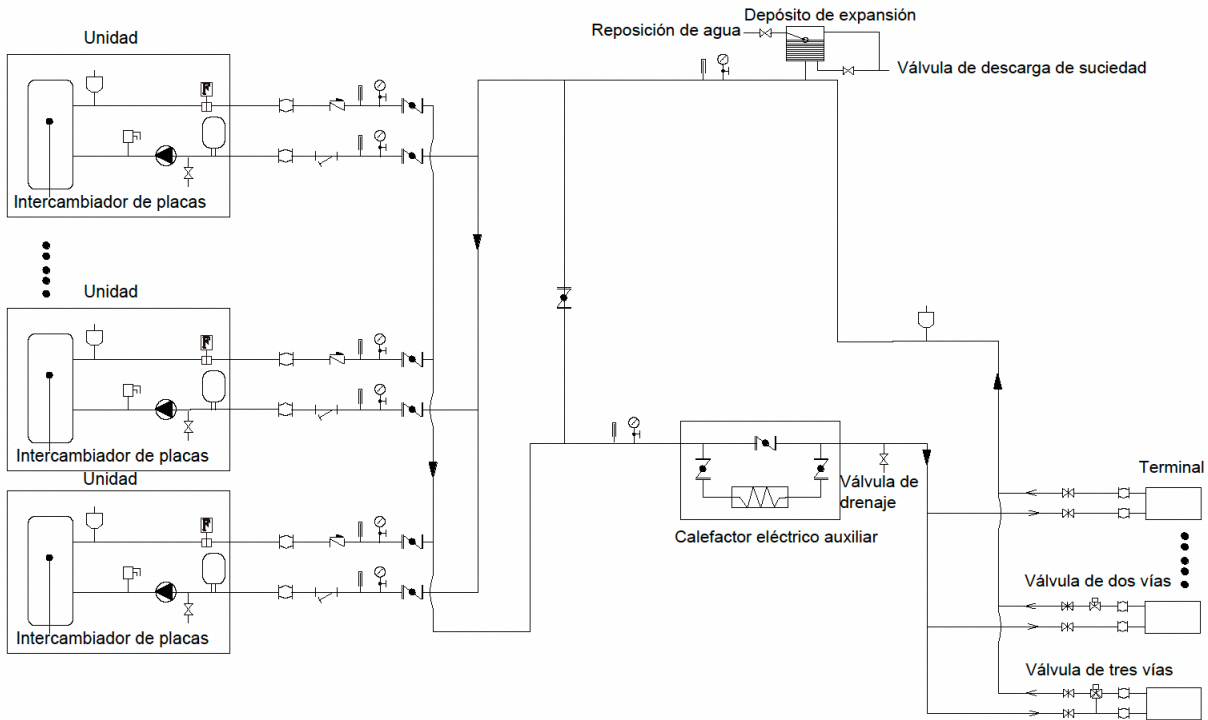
Depósito de expansión
Reposición de agua
Válvula de descarga de suciedad

Unidad
F
Intercambiador de placas

Unidad
F
Intercambiador de placas

Unidad
F
Intercambiador de placas

Válvula de drenaje
Calefactor eléctrico auxiliar

Terminal
Válvula de dos vías
Válvula de tres vías